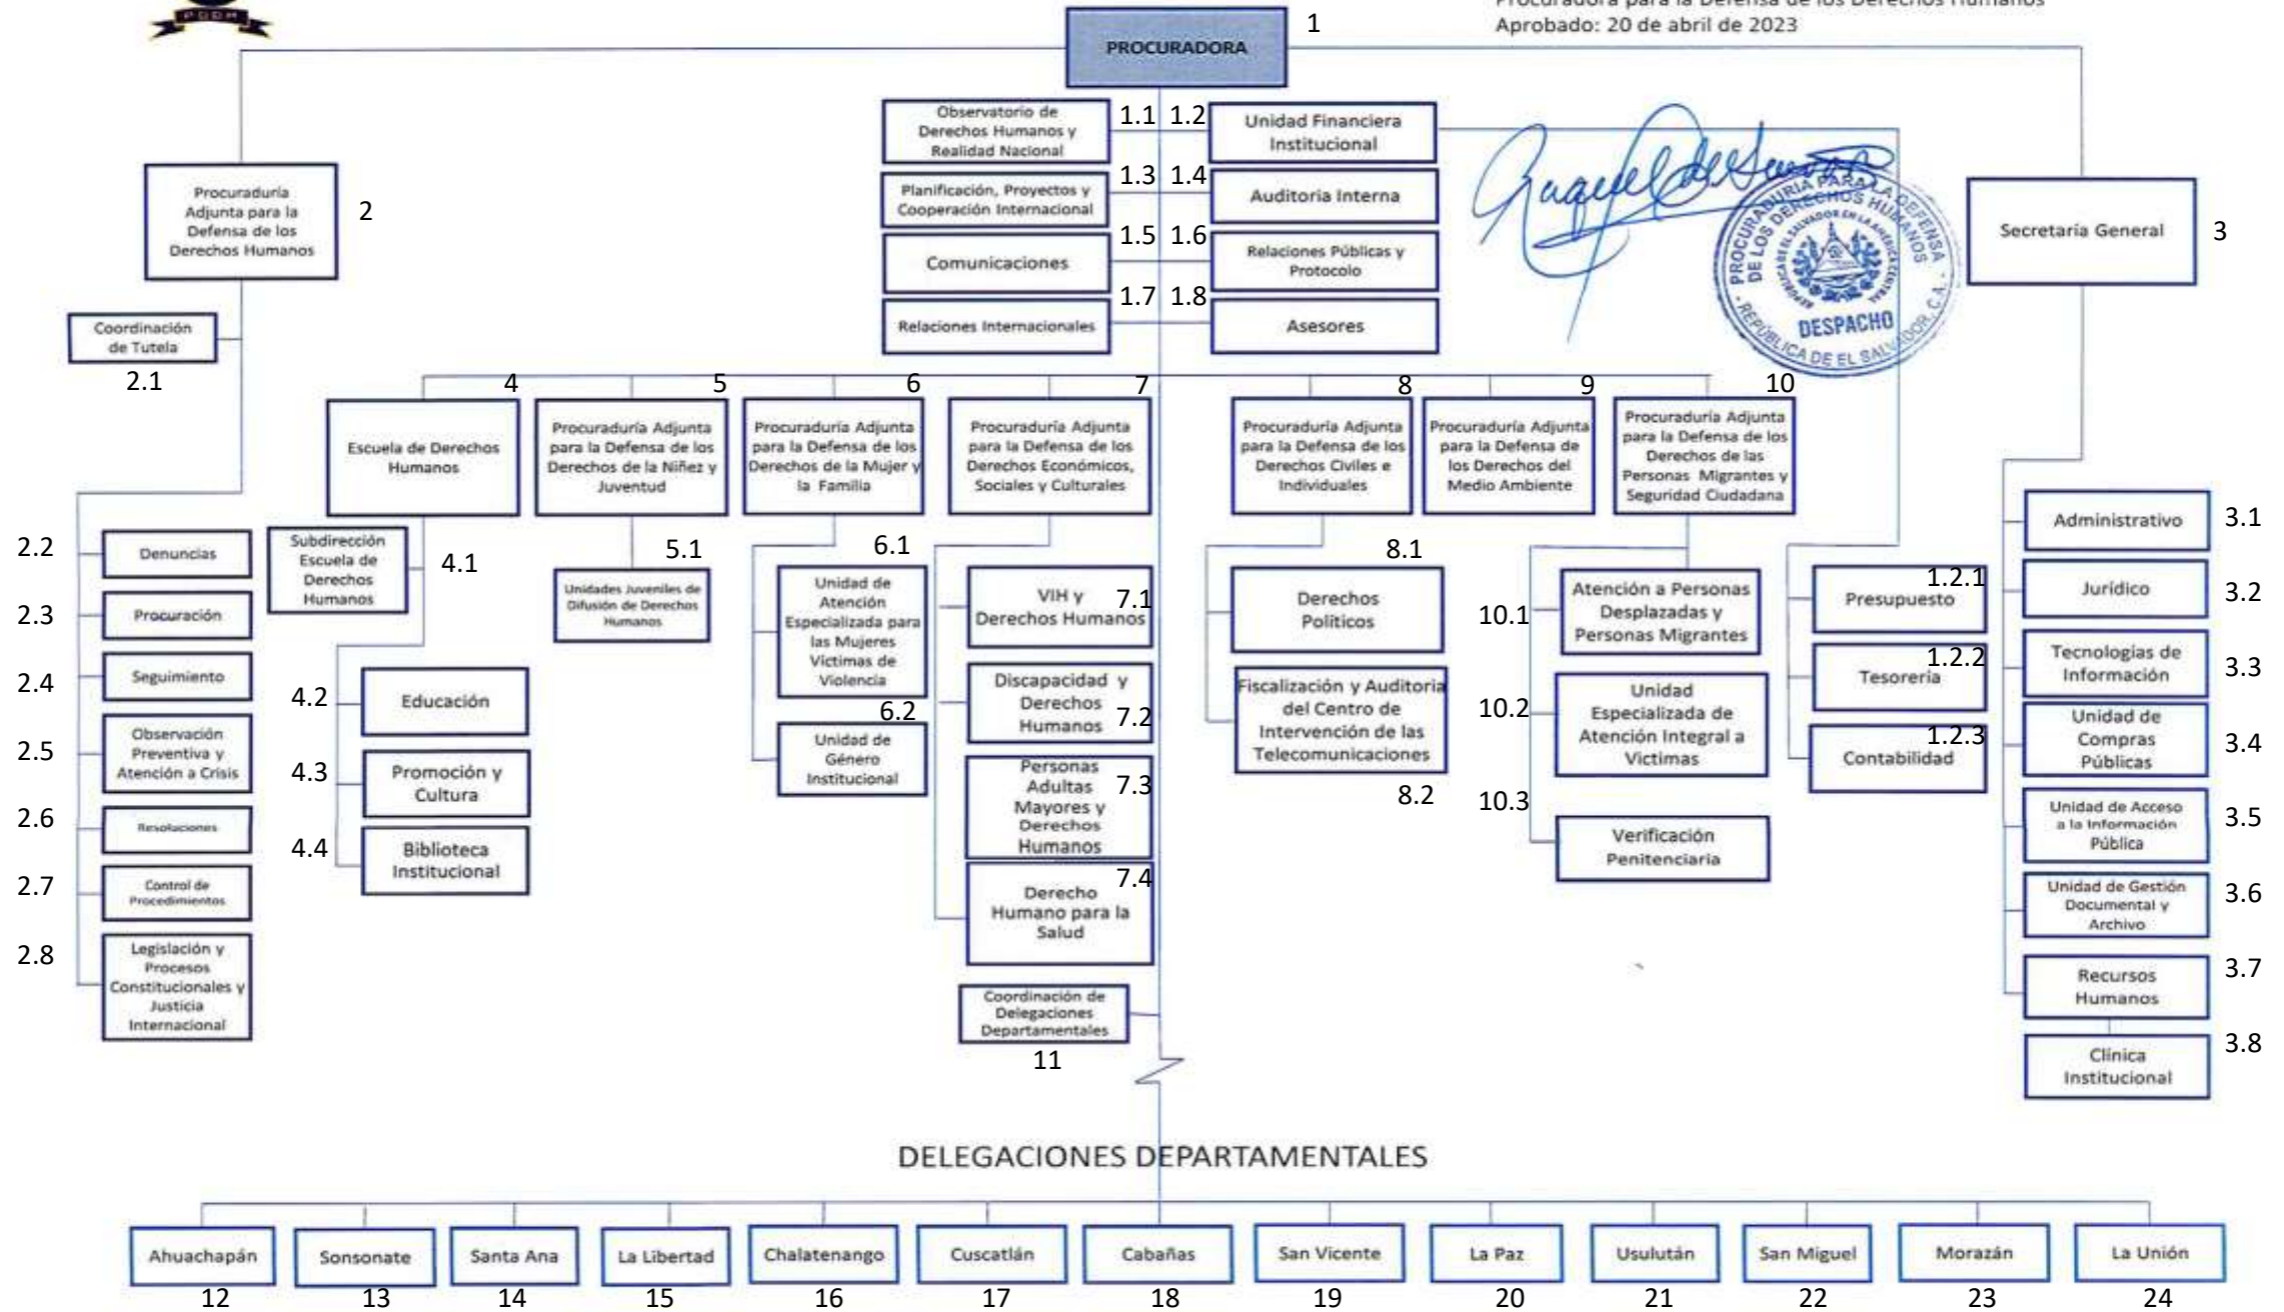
PDDH

Procuradora para la Defensa de los Derechos Humanos
Aprobado: 20 de abril de 2023

PROCURADORA 1

Observatorio de Derechos Humanos y Realidad Nacional 1.1
1.2 Unidad Financiera Institucional
Planificación, Proyectos y Cooperación Internacional 1.3
1.4 Auditoria Interna
Comunicaciones 1.5
1.6 Relaciones Públicas y Protocolo
Relaciones Internacionales 1.7
1.8 Asesores

PROCURADURIA PARA LA DEFENSA DE LOS DERECHOS HUMANOS
REPÚBLICA DE EL SALVADOR C.A.
DESPACHO

Procuraduría Adjunta para la Defensa de los Derechos Humanos 2
Coordinación de Tutela 2.1
2.2 Denuncias
2.3 Procuración
2.4 Seguimiento
2.5 Observación Preventiva y Atención a Crisis
2.6 Resoluciones
2.7 Control de Procedimientos
2.8 Legislación y Procesos Constitucionales y Justicia Internacional

Secretaria General 3
Administrativo 3.1
Jurídico 3.2
Tecnologías de Información 3.3
Unidad de Compras Públicas 3.4
Unidad de Acceso a la Información Pública 3.5
Unidad de Gestión Documental y Archivo 3.6
Recursos Humanos 3.7
Clínica Institucional 3.8

4 Escuela de Derechos Humanos
Subdirección Escuela de Derechos Humanos 4.1
4.2 Educación
4.3 Promoción y Cultura
4.4 Biblioteca Institucional

5 Procuraduría Adjunta para la Defensa de los Derechos de la Niñez y Juventud
5.1 Unidades Juveniles de Difusión de Derechos Humanos

6 Procuraduría Adjunta para la Defensa de los Derechos de la Mujer y la Familia
6.1 Unidad de Atención Especializada para las Mujeres Víctimas de Violencia
6.2 Unidad de Género Institucional

7 Procuraduría Adjunta para la Defensa de los Derechos Económicos, Sociales y Culturales
VIH y Derechos Humanos 7.1
Discapacidad y Derechos Humanos 7.2
Personas Adultas Mayores y Derechos Humanos 7.3
Derecho Humano para la Salud 7.4
Coordinación de Delegaciones Departamentales 11

8 Procuraduría Adjunta para la Defensa de los Derechos Civiles e Individuales
8.1 Derechos Políticos
Fiscalización y Auditoria del Centro de Intervención de las Telecomunicaciones 8.2

9 Procuraduría Adjunta para la Defensa de los Derechos del Medio Ambiente

10 Procuraduría Adjunta para la Defensa de los Derechos de las Personas Migrantes y Seguridad Ciudadana
10.1 Atención a Personas Desplazadas y Personas Migrantes
10.2 Unidad Especializada de Atención Integral a Víctimas
10.3 Verificación Penitenciaria

Presupuesto 1.2.1
Tesorería 1.2.2
Contabilidad 1.2.3

DELEGACIONES DEPARTAMENTALES

| Ahuachapán | Sonsonate | Santa Ana | La Libertad | Chalatenango | Cuscatlán | Cabañas | San Vicente | La Paz | Usulután | San Miguel | Morazán | La Unión |
|---|---|---|---|---|---|---|---|---|---|---|---|---|
| 12 | 13 | 14 | 15 | 16 | 17 | 18 | 19 | 20 | 21 | 22 | 23 | 24 |